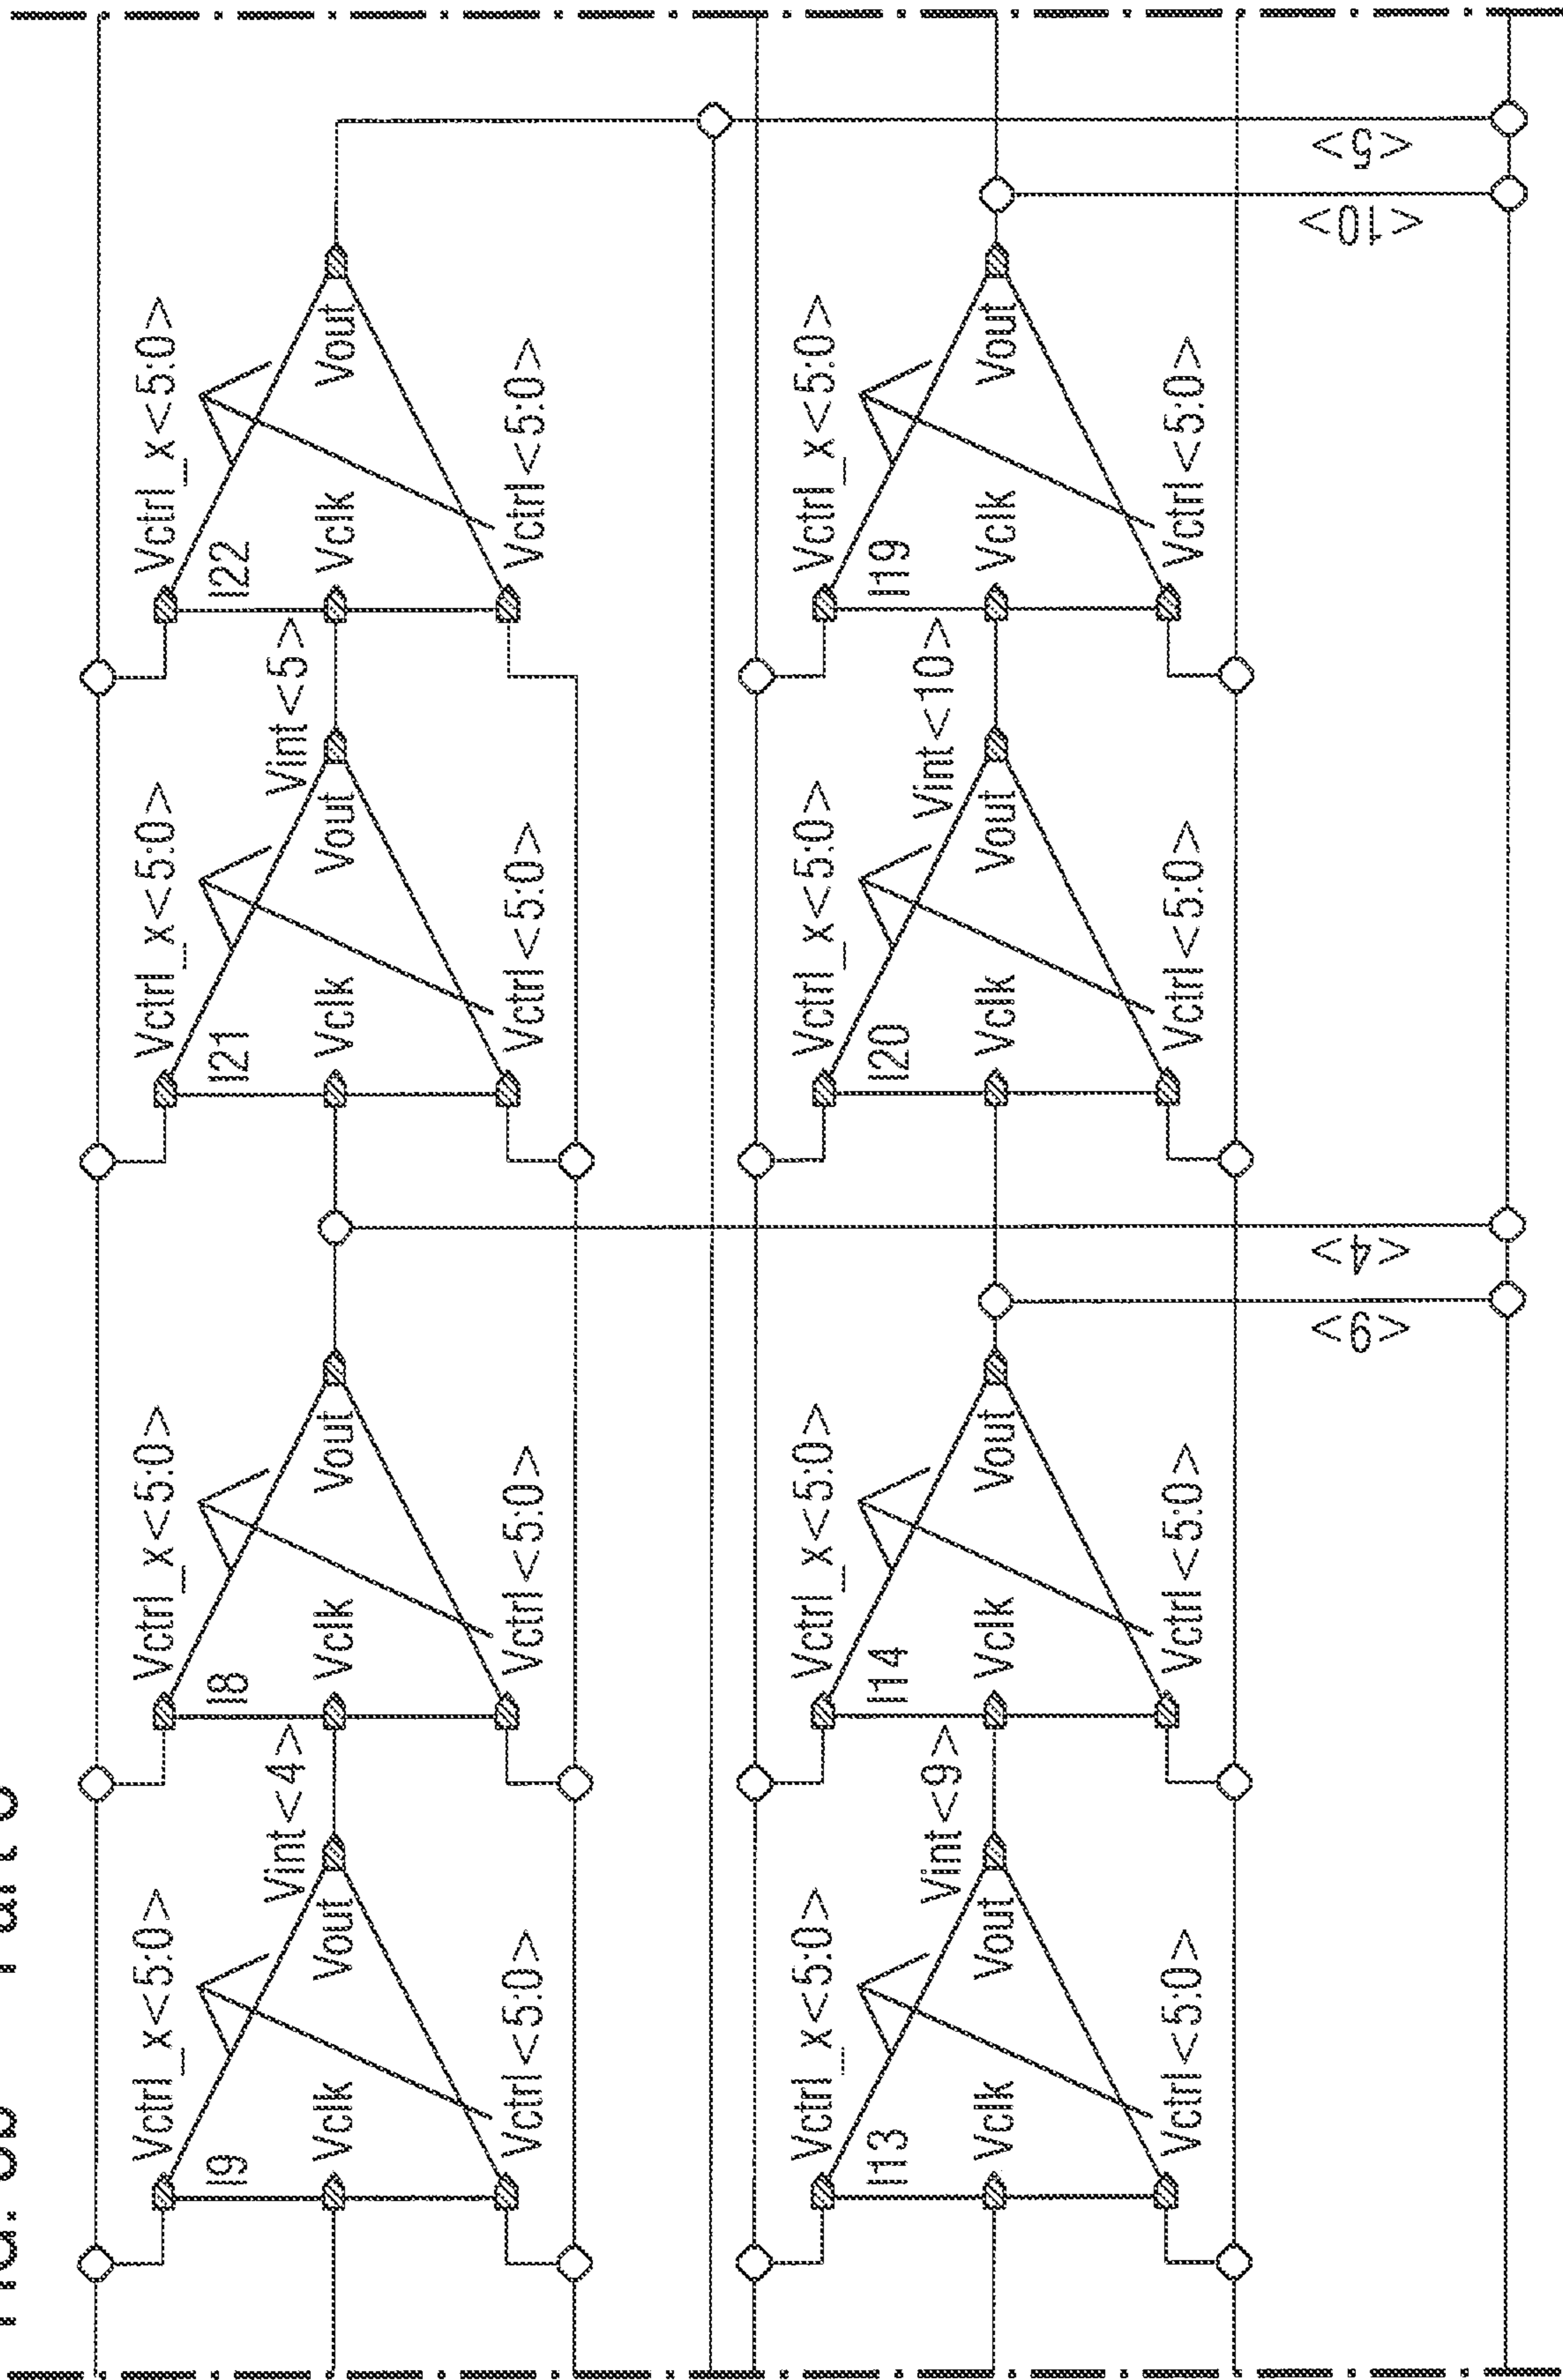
Vctrl_x<5:0>
I9
Vclk
Vout
Vctrl<5:0>
Vint<4>
Vctrl_x<5:0>
I8
Vclk
Vout
Vctrl<5:0>
Vctrl_x<5:0>
I21
Vclk
Vout
Vctrl<5:0>
Vint<5>
Vctrl_x<5:0>
I22
Vclk
Vout
Vctrl<5:0>
Vctrl_x<5:0>
I13
Vclk
Vout
Vctrl<5:0>
Vint<9>
Vctrl_x<5:0>
I14
Vclk
Vout
Vctrl<5:0>
Vctrl_x<5:0>
I20
Vclk
Vout
Vctrl<5:0>
Vint<10>
Vctrl_x<5:0>
I19
Vclk
Vout
Vctrl<5:0>
<9>
<4>
<10>
<5>